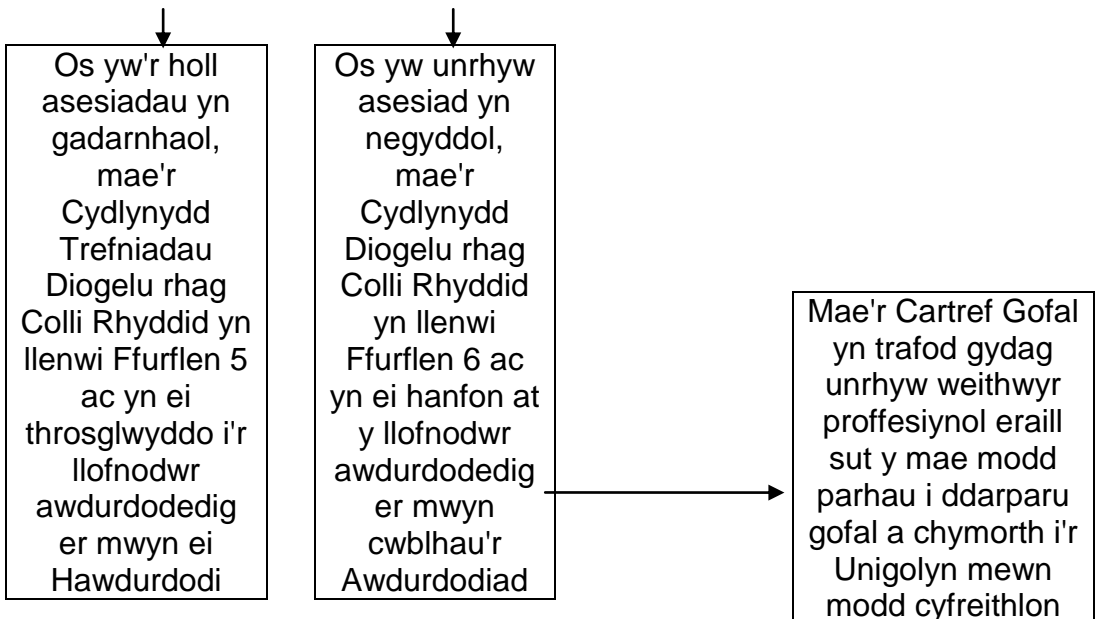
Os yw'r holl asesiadau yn gadarnhaol, mae'r Cydlynydd Trefniadau Diogelu rhag Colli Rhyddid yn llenwi Ffurflen 5 ac yn ei throsglwyddo i'r llofnodwr awdurdodedig er mwyn ei Hawdurdodi

Os yw unrhyw asesiad yn negyddol, mae'r Cydlynydd Diogelu rhag Colli Rhyddid yn llenwi Ffurflen 6 ac yn ei hanfon at y llofnodwr awdurdodedig er mwyn cwblhau'r Awdurdodiad

Mae'r Cartref Gofal yn trafod gydag unrhyw weithwyr proffesiynol eraill sut y mae modd parhau i ddarparu gofal a chymorth i'r Unigolyn mewn modd cyfreithlon